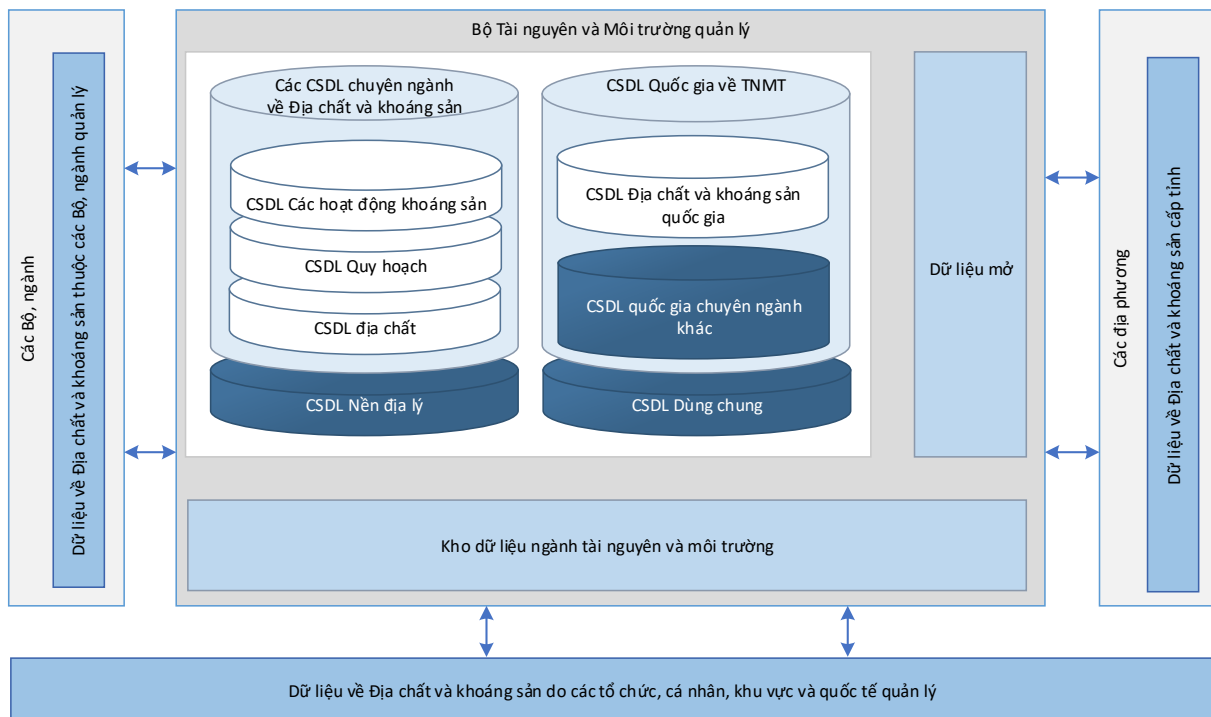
Các Bộ, ngành

Dữ liệu về Địa chất và khoáng sản thuộc các Bộ, ngành quản lý

Bộ Tài nguyên và Môi trường quản lý

Các CSDL chuyên ngành về Địa chất và khoáng sản

CSDL Các hoạt động khoáng sản

CSDL Quy hoạch

CSDL địa chất

CSDL Nền địa lý

CSDL Quốc gia về TNMT

CSDL Địa chất và khoáng sản quốc gia

CSDL quốc gia chuyên ngành khác

CSDL Dùng chung

Dữ liệu mở

Kho dữ liệu ngành tài nguyên và môi trường

Các địa phương

Dữ liệu về Địa chất và khoáng sản cấp tỉnh

Dữ liệu về Địa chất và khoáng sản do các tổ chức, cá nhân, khu vực và quốc tế quản lý